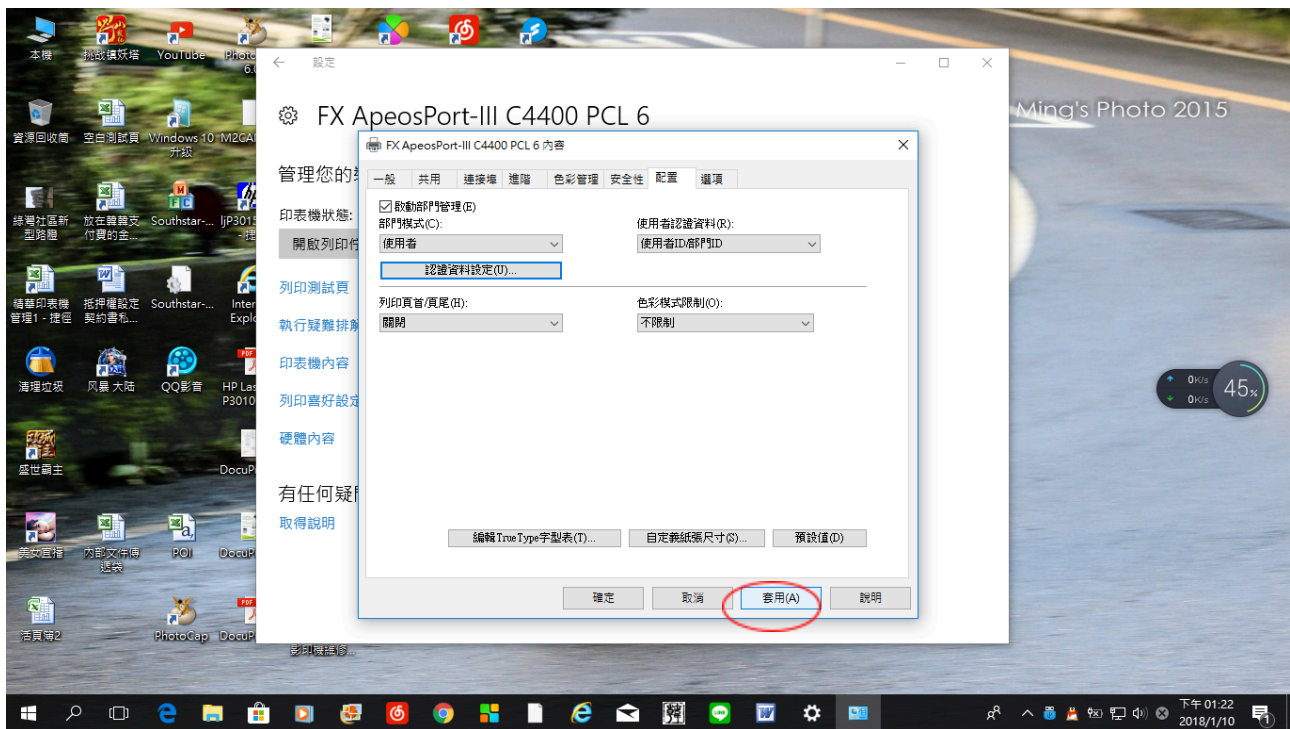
本機
挑戰鎮妖塔
YouTube
Photo 6.0
資源回收筒
空白測試頁
Windows 10 升級
M2CA
綠灣社區新型路燈
放在雙醬支付費的金...
Southstar-...
ljP3015 - 捷
精華印表機管理1 - 捷徑
抵押權設定契約書私...
Southstar-...
Internet Explo
清理垃圾
风暴 大陆
QQ影音
HP Las P3010
盛世霸主
DocuP
美女直播
內部文件傳送簽
POI
DocuP
活頁簿2
PhotoCap
DocuP
影印機維修...

Ming's Photo 2015

0K/s
0K/s
45%

← 設定

FX ApeosPort-III C4400 PCL 6

管理您的
印表機狀態:
開啟列印佇
列印測試頁
執行疑難排解
印表機內容
列印喜好設定
硬體內容
有任何疑
取得說明

FX ApeosPort-III C4400 PCL 6 內容

一般 | 共用 | 連接埠 | 進階 | 色彩管理 | 安全性 | 配置 | 選項

☑ 啟動部門管理(E)
部門模式(C):
使用者
使用者認證資料(R):
使用者ID/部門ID
認證資料設定(U)...
列印頁首/頁尾(H):
關閉
色彩模式限制(O):
不限制
編輯TrueType字型表(T)...
自定義紙張尺寸(S)...
預設值(D)
確定
取消
套用(A)
說明

下午 01:22
2018/1/10